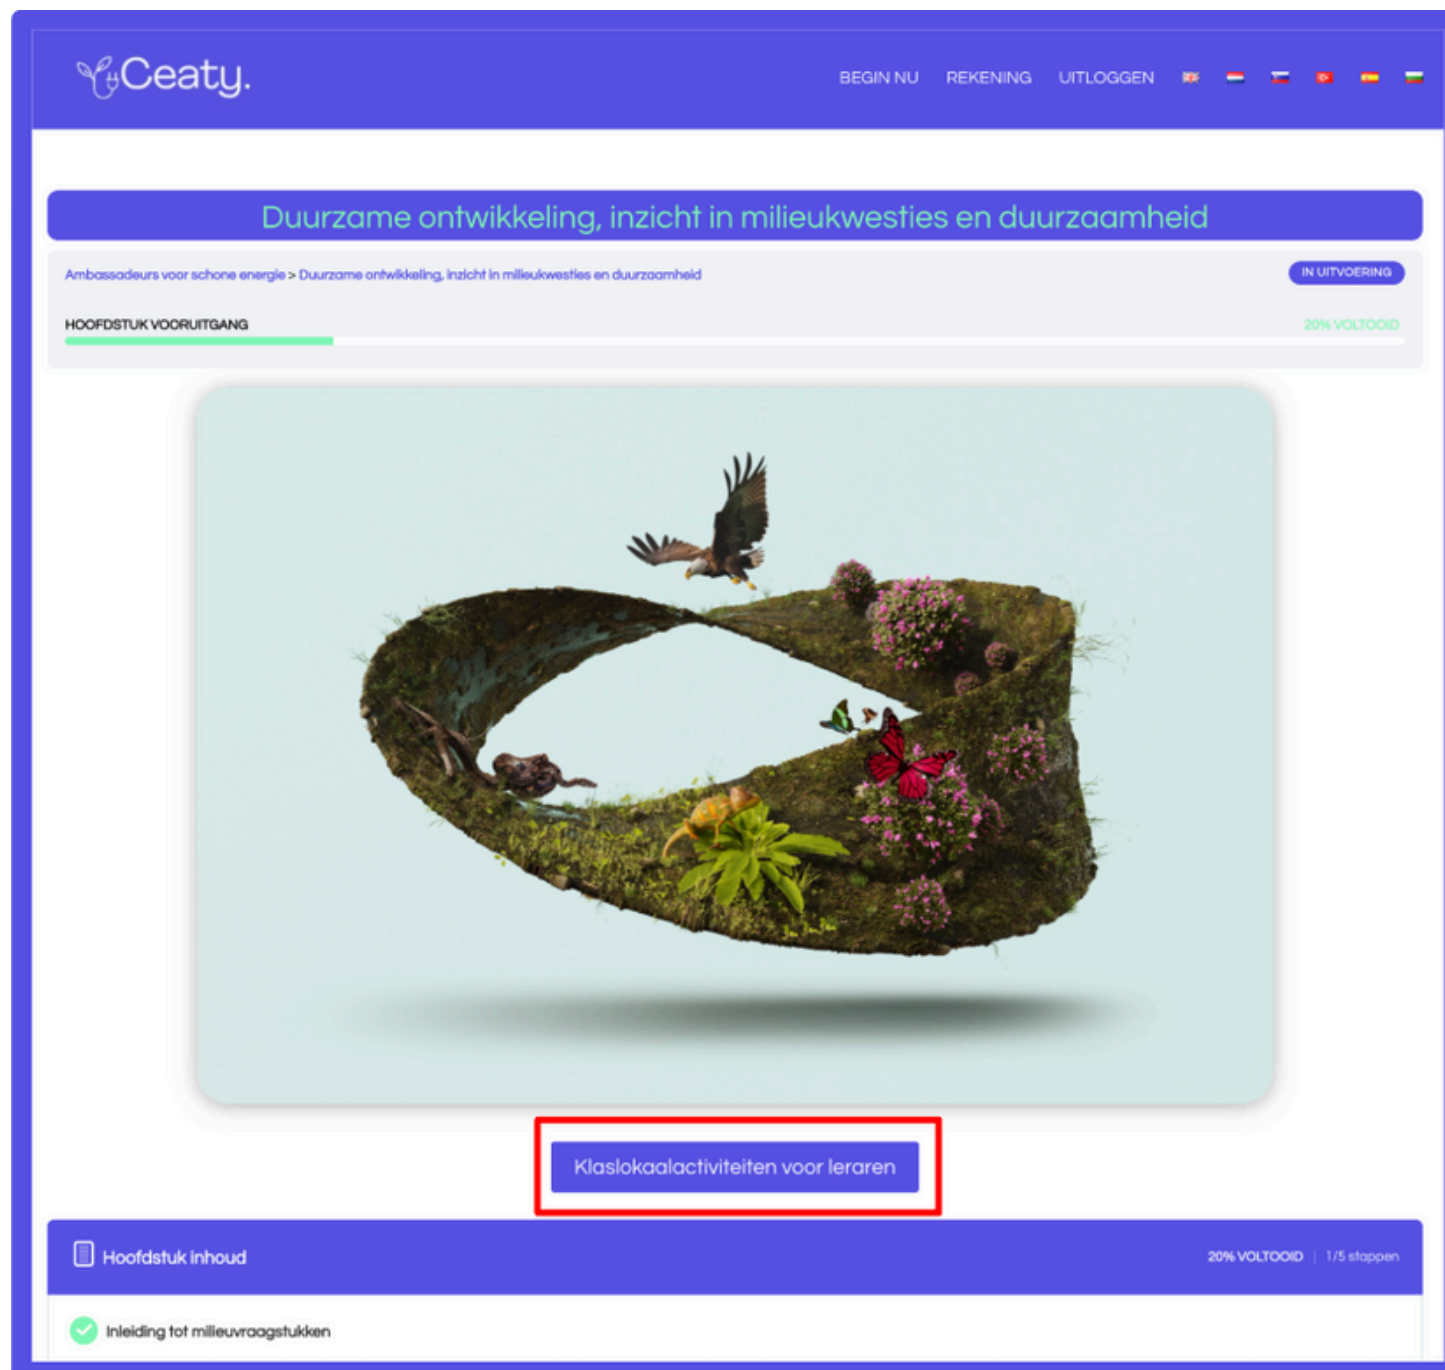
Ceaty.

BEGIN NU REKENING UITLOGGEN

Duurzame ontwikkeling, inzicht in milieukwesties en duurzaamheid

Ambassadeurs voor schone energie > Duurzame ontwikkeling, inzicht in milieukwesties en duurzaamheid

IN UITVOERING

HOOFDSTUK VOORUITGANG

20% VOLTOOID

Klaslokaalactiviteiten voor leraren

Hoofdstuk inhoud

20% VOLTOOID | 1/5 stappen

Inleiding tot milieuvraagstukken